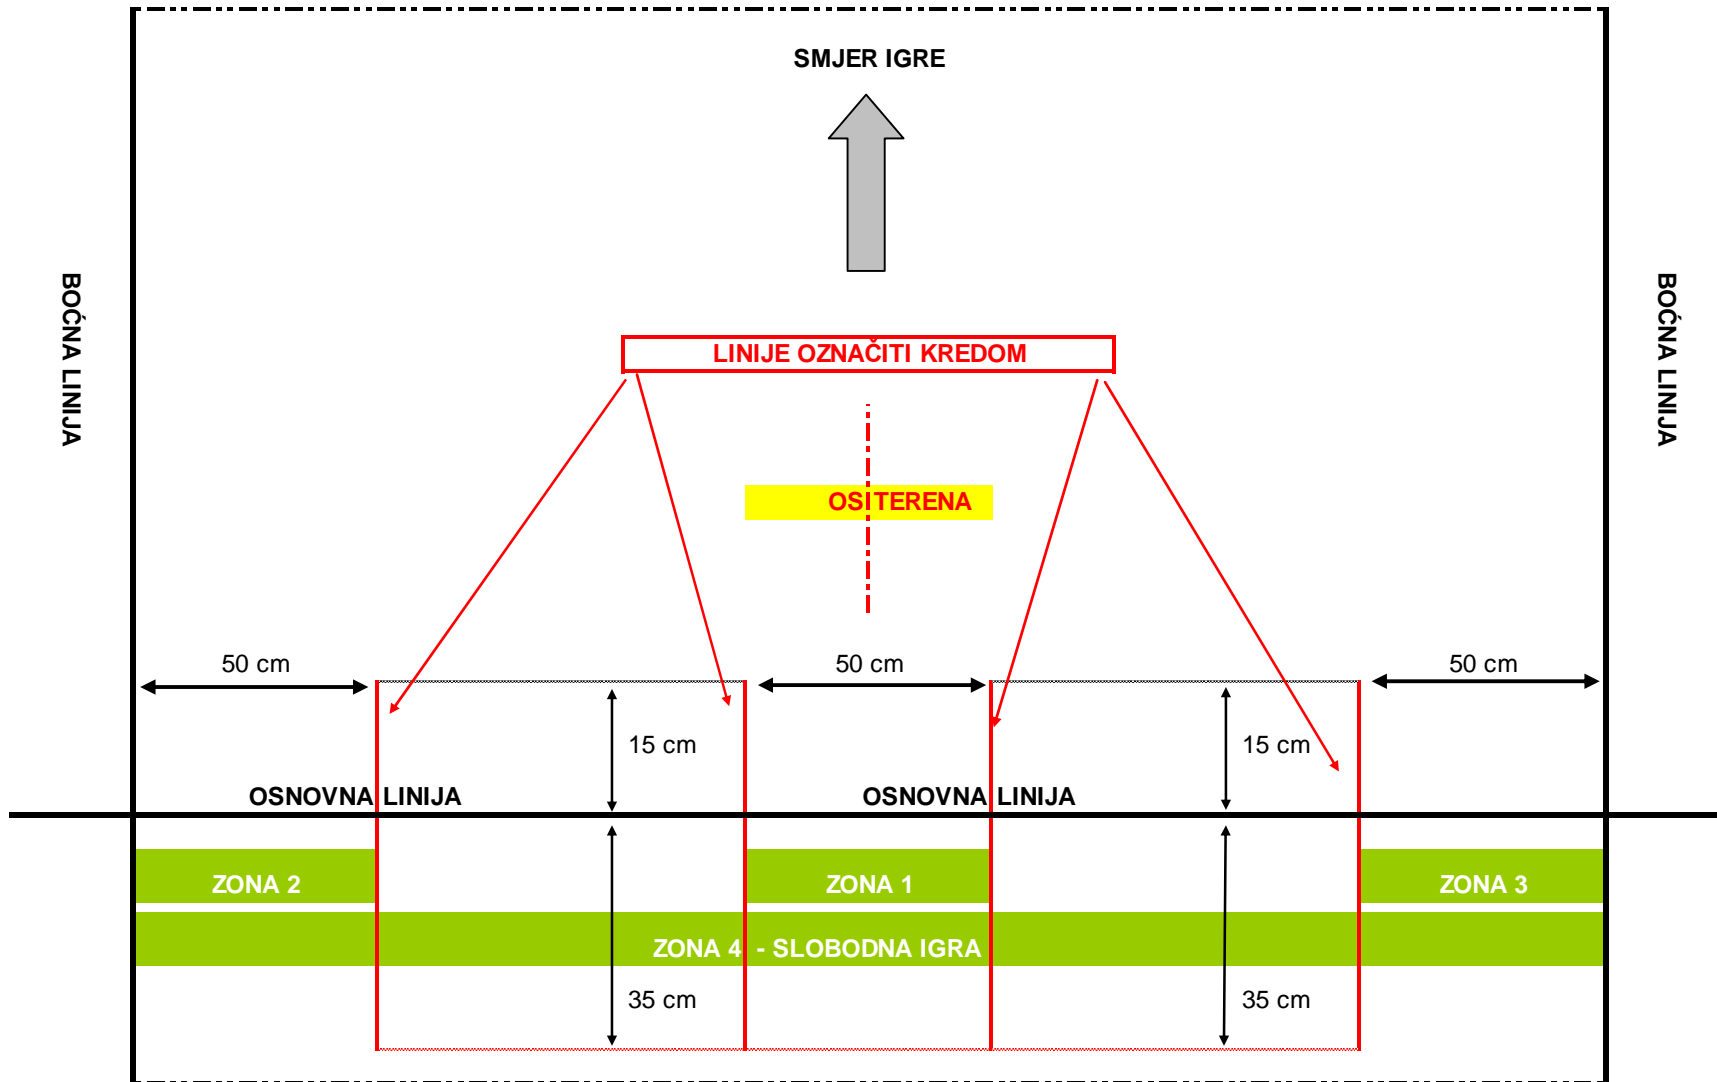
SMJER IGRE

BOĆNA LINIJA

BOĆNA LINIJA

LINIJE OZNAČITI KREDOM

OSI TERENA

50 cm

50 cm

50 cm

15 cm

15 cm

OSNOVNA LINIJA

OSNOVNA LINIJA

ZONA 2

ZONA 1

ZONA 3

ZONA 4 - SLOBODNA IGRA

35 cm

35 cm